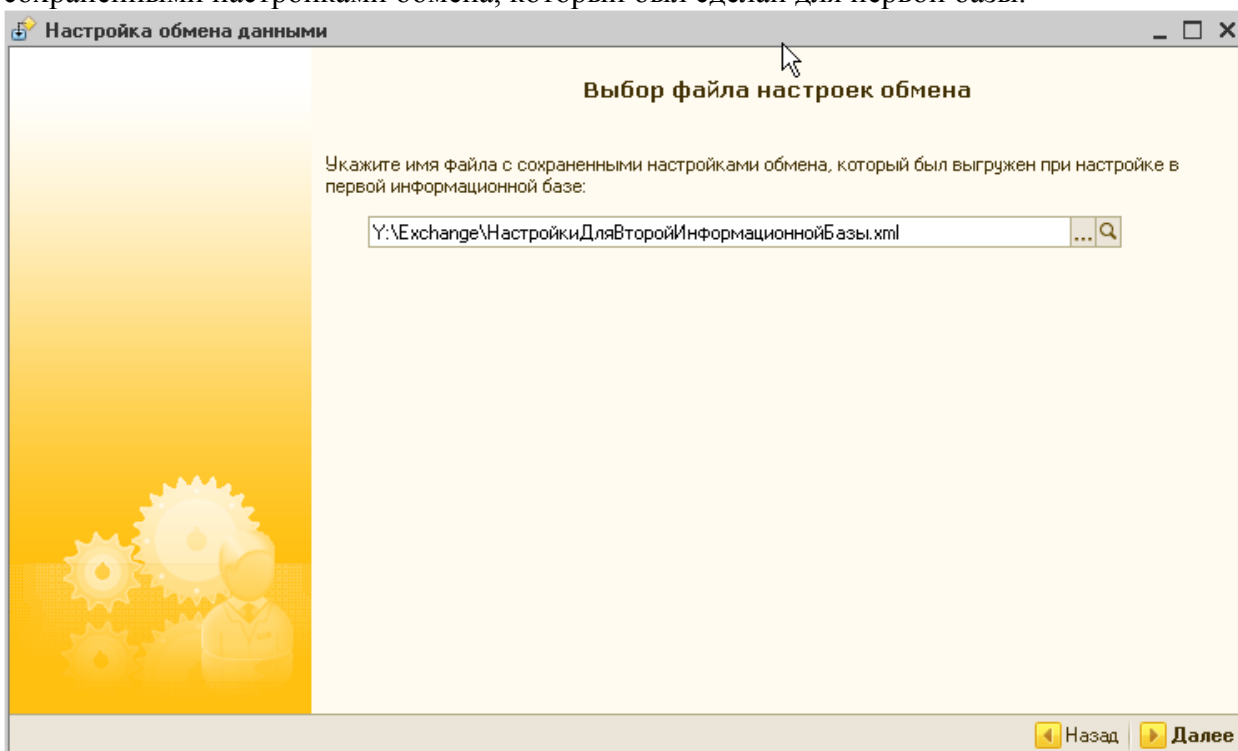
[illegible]

Настройка обмена данными

Выбор файла настроек обмена

Укажите имя файла с сохраненными настройками обмена, который был выгружен при настройке в первой информационной базе:

Y:\Exchange\НастройкиДляВторойИнформационнойБазы.xml

...

Назад

Далее